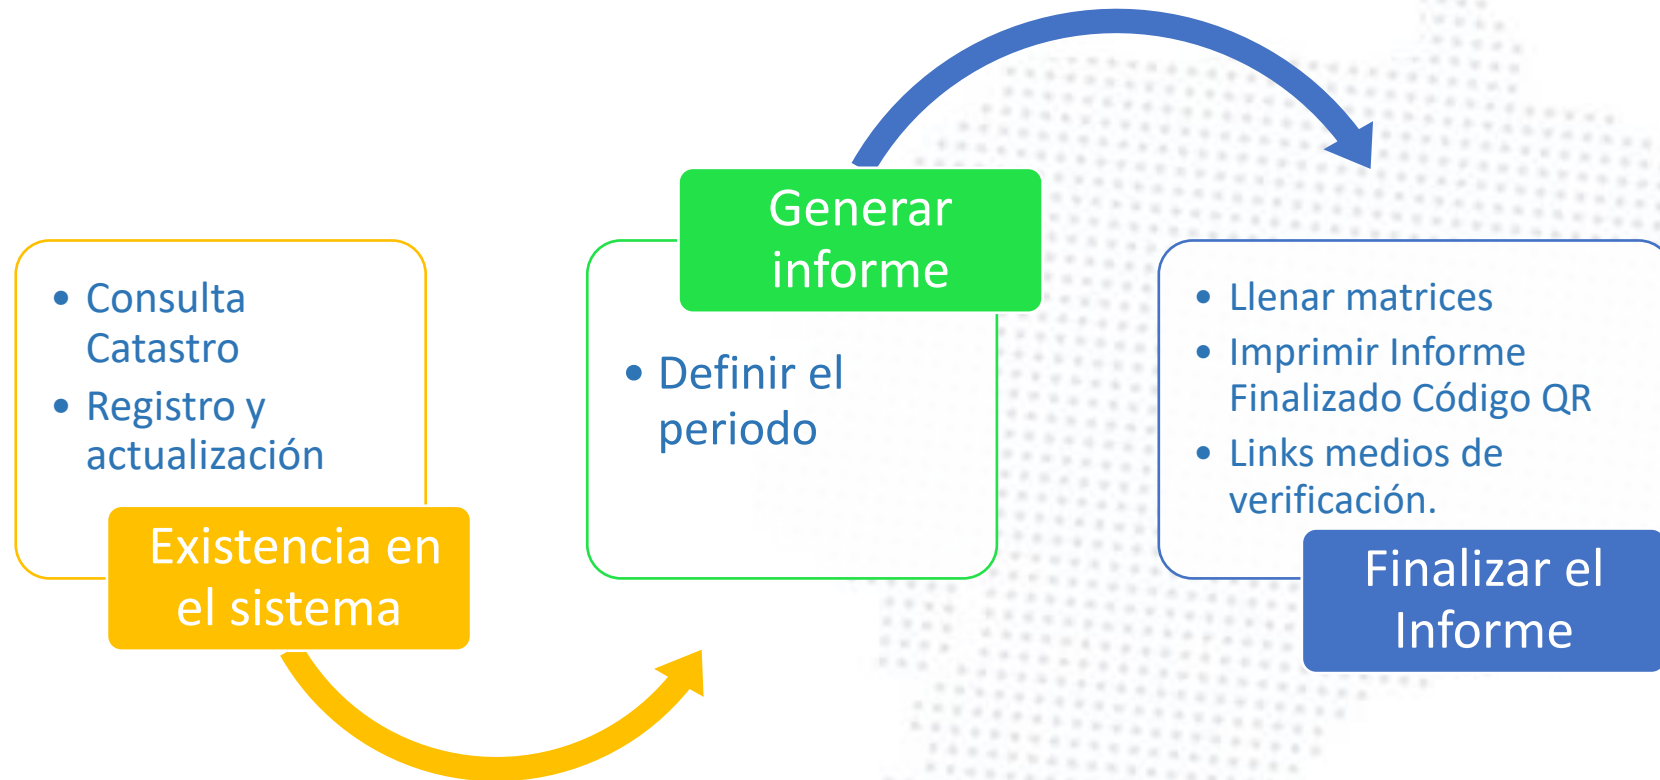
- Consulta Catastro
- Registro y actualización

Existencia en el sistema

Generar informe

- Definir el periodo

- Llenar matrices
- Imprimir Informe Finalizado Código QR
- Links medios de verificación.

Finalizar el Informe